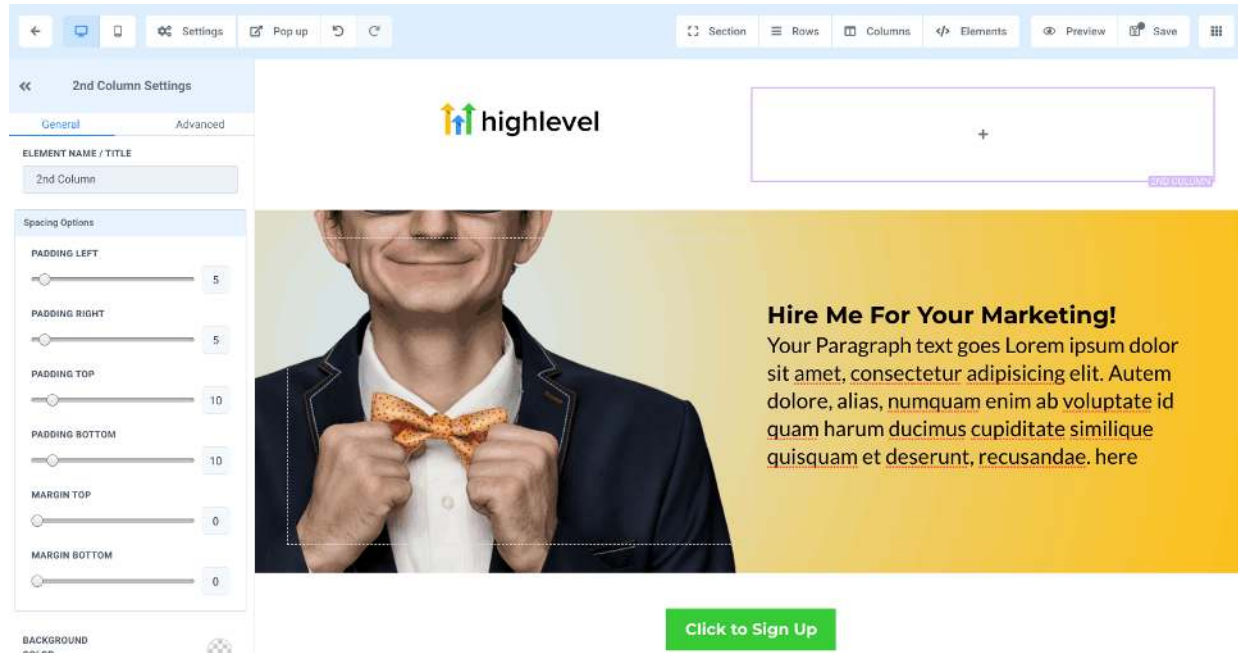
Settings Pop up Section Rows Columns Elements Preview Save

2nd Column Settings

General Advanced

ELEMENT NAME / TITLE

2nd Column

Spacing Options

PADDING LEFT

5

PADDING RIGHT

5

PADDING TOP

10

PADDING BOTTOM

10

MARGIN TOP

0

MARGIN BOTTOM

0

BACKGROUND COLOR

highlevel

+

2ND COLUMN

Hire Me For Your Marketing!

Your Paragraph text goes Lorem ipsum dolor sit amet, consectetur adipisicing elit. Autem dolore, alias, numquam enim ab voluptate id quam harum ducimus cupiditate similique quisquam et deserunt, recusandae. here

Click to Sign Up